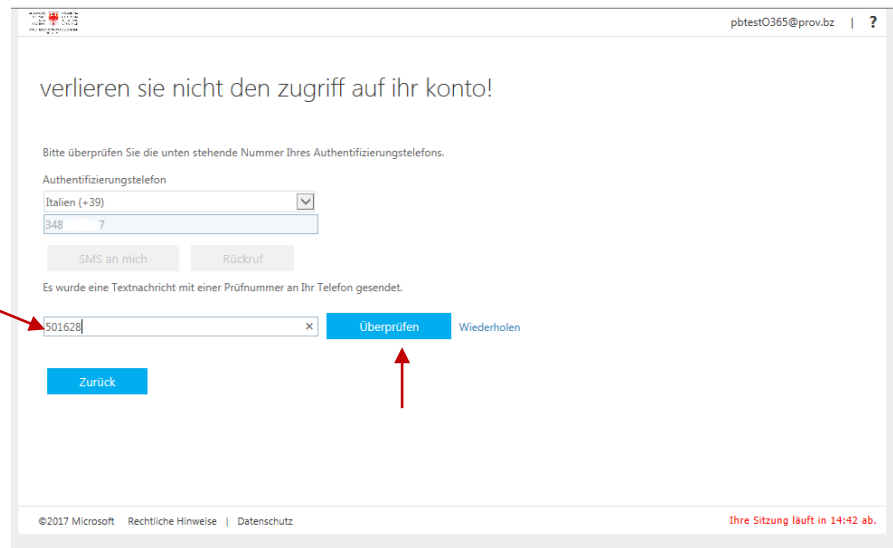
pbtestO365@prov.bz | ?

verlieren sie nicht den zugriff auf ihr konto!

Bitte überprüfen Sie die unten stehende Nummer Ihres Authentifizierungstelefons.

Authentifizierungstelefon

Italien (+39)

348 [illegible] 7

SMS an mich

Rückruf

Es wurde eine Textnachricht mit einer Prüfnummer an Ihr Telefon gesendet.

501628 ×

Überprüfen

Wiederholen

Zurück

©2017 Microsoft Rechtliche Hinweise | Datenschutz

Ihre Sitzung läuft in 14:42 ab.